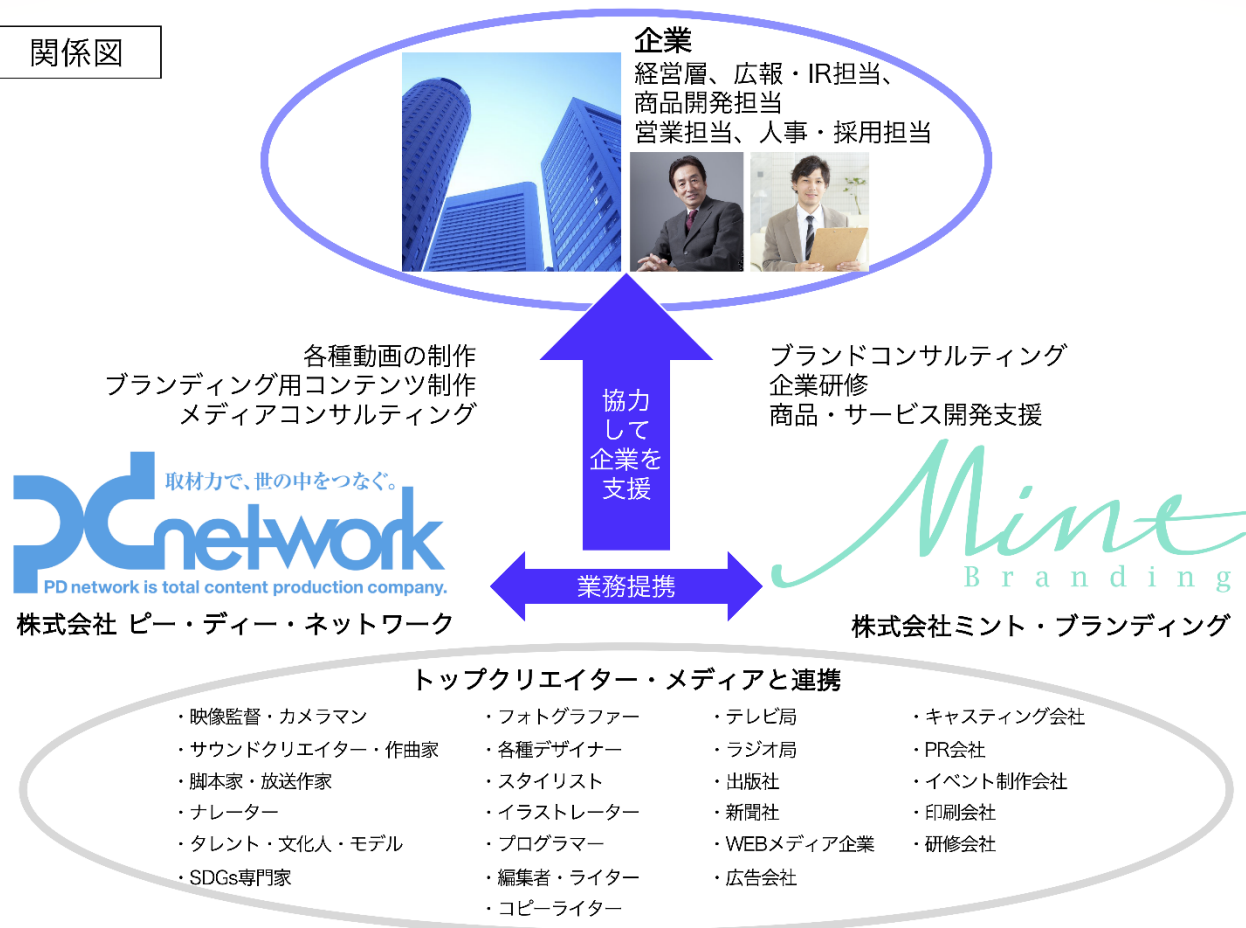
関係図

企業
経営層、広報・IR担当、
商品開発担当
営業担当、人事・採用担当

各種動画の制作
ブランディング用コンテンツ制作
メディアコンサルティング

協力して企業を支援

ブランドコンサルティング
企業研修
商品・サービス開発支援

取材力で、世の中をつなぐ。
PDnetwork
PD network is total content production company.
株式会社 ピー・ディー・ネットワーク

業務提携

Mint
Branding
株式会社ミント・ブランディング

トップクリエイター・メディアと連携

・映像監督・カメラマン
・サウンドクリエイター・作曲家
・脚本家・放送作家
・ナレーター
・タレント・文化人・モデル
・SDGs専門家

・フォトグラファー
・各種デザイナー
・スタイリスト
・イラストレーター
・プログラマー
・編集者・ライター
・コピーライター

・テレビ局
・ラジオ局
・出版社
・新聞社
・WEBメディア企業
・広告会社

・キャスティング会社
・PR会社
・イベント制作会社
・印刷会社
・研修会社